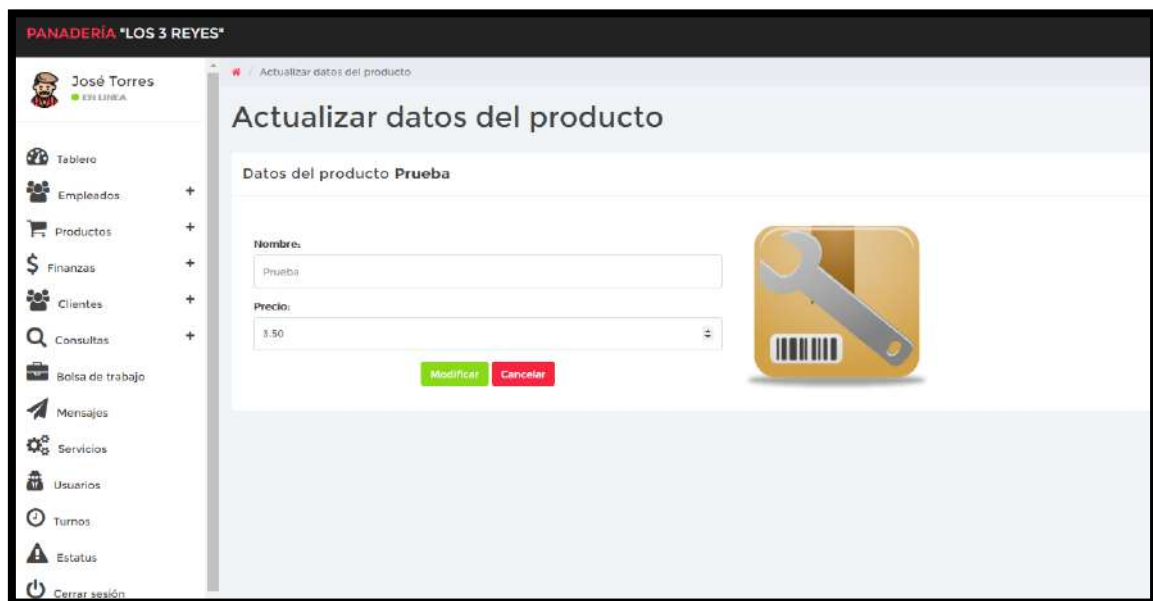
PANADERÍA "LOS 3 REYES"

José Torres
EN LINEA

Tablero
Empleados +
Productos +
Finanzas +
Clientes +
Consultas +
Bolsa de trabajo
Mensajes
Servicios
Usuarios
Turnos
Estatus
Cerrar sesión

Actualizar datos del producto

Actualizar datos del producto

Datos del producto **Prueba**

Nombre:
Prueba

Precio:
3.50

Modificar Cancelar